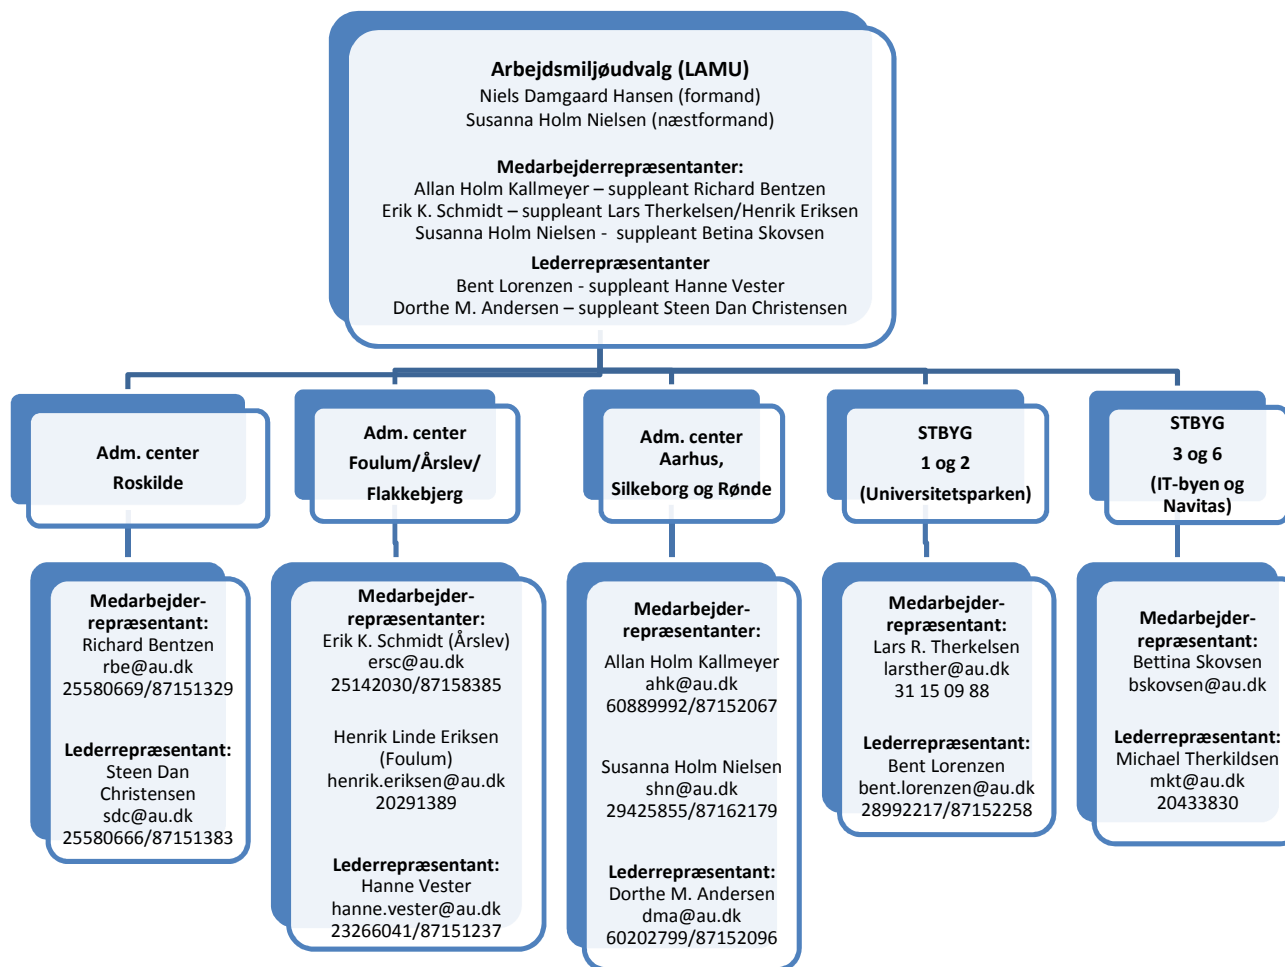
**Arbejdsmiljøudvalg (LAMU)**
Niels Damgaard Hansen (formand)
Susanna Holm Nielsen (næstformand)

**Medarbejderrepræsentanter:**
Allan Holm Kallmeyer – suppleant Richard Bentzen
Erik K. Schmidt – suppleant Lars Therkelsen/Henrik Eriksen
Susanna Holm Nielsen - suppleant Betina Skovsen

**Lederrepræsentanter**
Bent Lorenzen - suppleant Hanne Vester
Dorthe M. Andersen – suppleant Steen Dan Christensen

**Adm. center Roskilde**

**Medarbejder-repræsentant:**
Richard Bentzen
rbe@au.dk
25580669/87151329

**Lederrepræsentant:**
Steen Dan Christensen
sdc@au.dk
25580666/87151383

**Adm. center Foulum/Årslev/ Flakkebjerg**

**Medarbejder-repræsentanter:**
Erik K. Schmidt (Årslev)
ersc@au.dk
25142030/87158385

Henrik Linde Eriksen (Foulum)
henrik.eriksen@au.dk
20291389

**Lederrepræsentant:**
Hanne Vester
hanne.vester@au.dk
23266041/87151237

**Adm. center Aarhus, Silkeborg og Rønde**

**Medarbejder-repræsentanter:**
Allan Holm Kallmeyer
ahk@au.dk
60889992/87152067

Susanna Holm Nielsen
shn@au.dk
29425855/87162179

**Lederrepræsentant:**
Dorthe M. Andersen
dma@au.dk
60202799/87152096

**STBYG 1 og 2 (Universitetsparken)**

**Medarbejder-repræsentant:**
Lars R. Therkelsen
larsther@au.dk
31 15 09 88

**Lederrepræsentant:**
Bent Lorenzen
bent.lorenzen@au.dk
28992217/87152258

**STBYG 3 og 6 (IT-byen og Navitas)**

**Medarbejder-repræsentant:**
Bettina Skovsen
bskovsen@au.dk

**Lederrepræsentant:**
Michael Therkildsen
mkt@au.dk
20433830